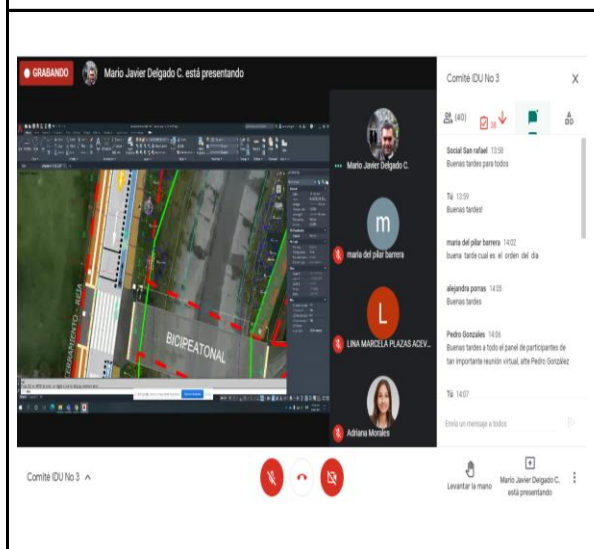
GRABANDO Mario Javier Delgado C. está presentando

BICIPEATONAL

Mario Javier Delgado C.

m
maria del pilar barrera

L
LINA MARCELA PLAZAS ACEV...

Adriana Morales

Comité IDU No 3

(40)

Social San rafael 13:58
Buenas tardes para todos

Tú 13:59
Buenas tardes!

maria del pilar barrera 14:02
buena tarde cual es el orden del dia

alejandra porras 14:05
Buenas tardes

Pedro Gonzales 14:06
Buenas tardes a todo el panel de participantes de tan importante reunión virtual, atte Pedro González

Tú 14:07

Envía un mensaje a todos

Comité IDU No 3

Levantar la mano

Mario Javier Delgado C. está presentando